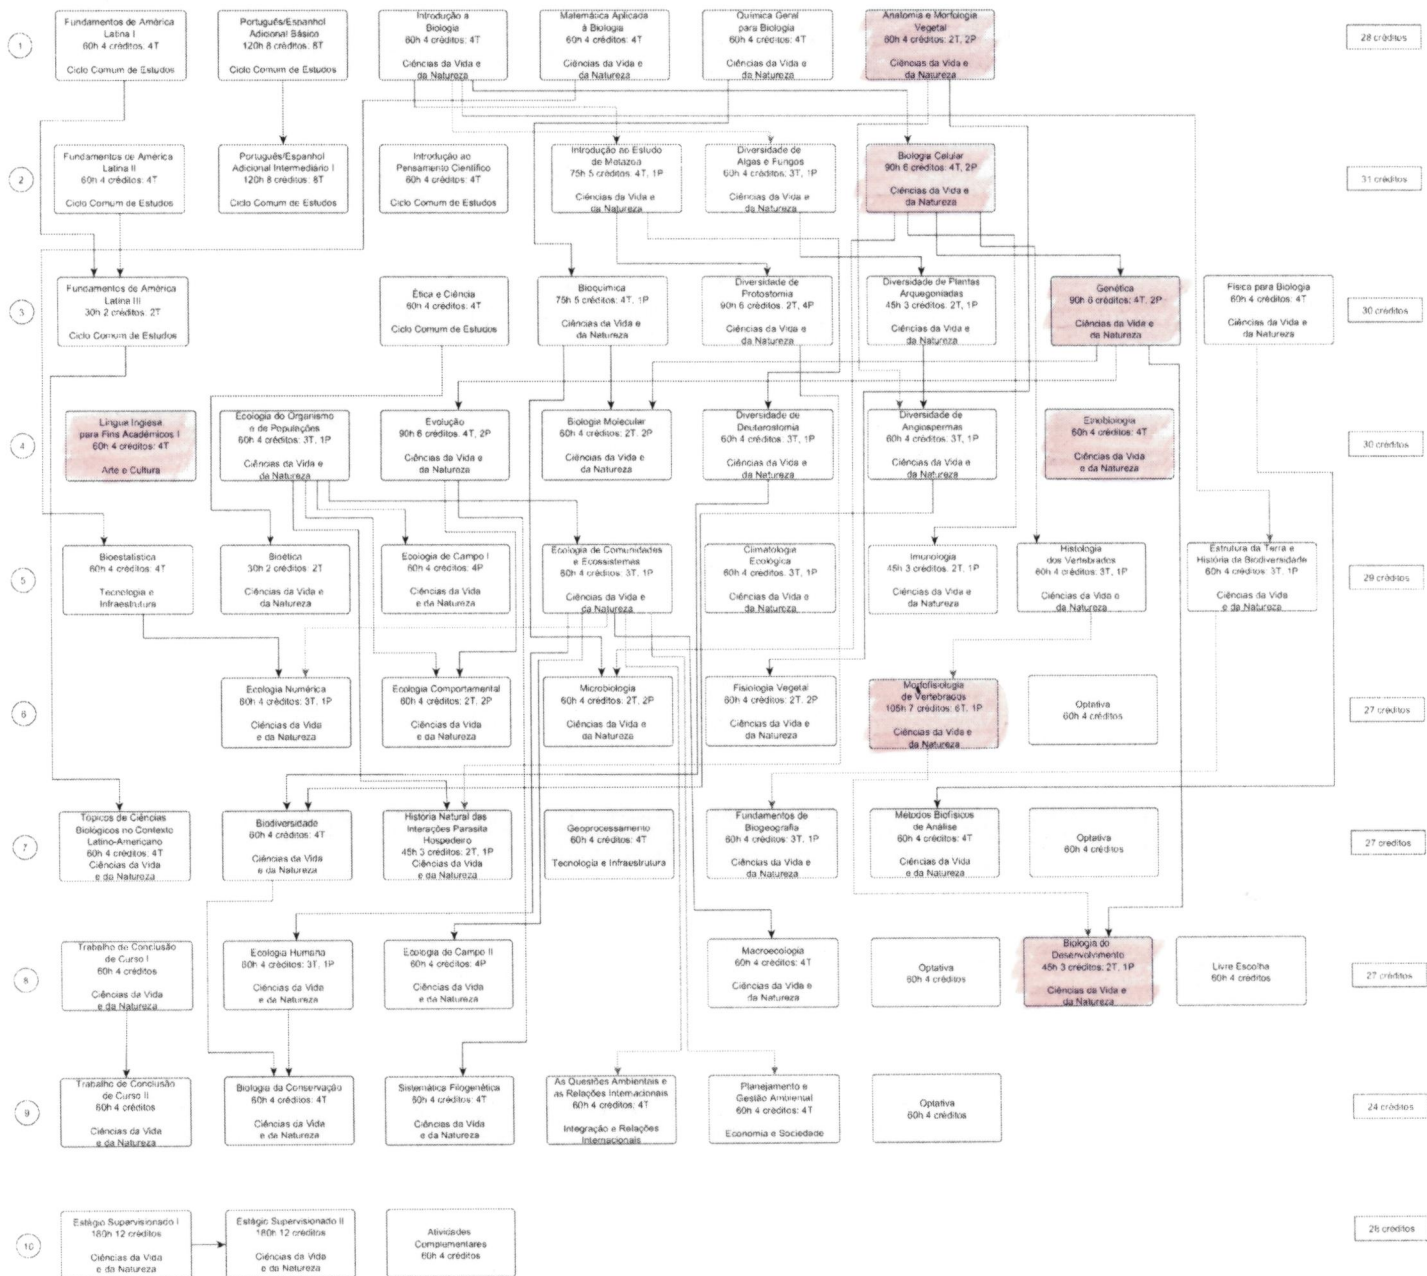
1

Fundamentos de América Latina I
60h 4 créditos: 4T
Ciclo Comum de Estudos

Português/Espanhol Adicional Básico
120h 8 créditos: 8T
Ciclo Comum de Estudos

Introdução a Biologia
60h 4 créditos: 4T
Ciências da Vida e da Natureza

Matemática Aplicada à Biologia
60h 4 créditos: 4T
Ciências da Vida e da Natureza

Química Geral para Biologia
60h 4 créditos: 4T
Ciências da Vida e da Natureza

Anatomia e Morfologia Vegetal
60h 4 créditos: 2T, 2P
Ciências da Vida e da Natureza

28 créditos

2

Fundamentos de América Latina II
60h 4 créditos: 4T
Ciclo Comum de Estudos

Português/Espanhol Adicional Intermediário I
120h 8 créditos: 8T
Ciclo Comum de Estudos

Introdução ao Pensamento Científico
60h 4 créditos: 4T
Ciclo Comum de Estudos

Introdução ao Estudo de Metazoa
75h 5 créditos: 4T, 1P
Ciências da Vida e da Natureza

Diversidade de Algas e Fungos
60h 4 créditos: 3T, 1P
Ciências da Vida e da Natureza

Biologia Celular
90h 6 créditos: 4T, 2P
Ciências da Vida e da Natureza

31 créditos

3

Fundamentos de América Latina III
30h 2 créditos: 2T
Ciclo Comum de Estudos

Ética e Ciência
60h 4 créditos: 4T
Ciclo Comum de Estudos

Bioquímica
75h 5 créditos: 4T, 1P
Ciências da Vida e da Natureza

Diversidade de Protostomia
90h 6 créditos: 2T, 4P
Ciências da Vida e da Natureza

Diversidade de Plantas Arqueogoniadas
45h 3 créditos: 2T, 1P
Ciências da Vida e da Natureza

Genética
90h 6 créditos: 4T, 2P
Ciências da Vida e da Natureza

Física para Biologia
60h 4 créditos: 4T
Ciências da Vida e da Natureza

30 créditos

4

Língua Inglesa para Fins Acadêmicos I
60h 4 créditos: 4T
Arte e Cultura

Ecologia do Organismo e de Populações
60h 4 créditos: 3T, 1P
Ciências da Vida e da Natureza

Evolução
90h 6 créditos: 4T, 2P
Ciências da Vida e da Natureza

Biologia Molecular
60h 4 créditos: 2T, 2P
Ciências da Vida e da Natureza

Diversidade de Deuterostomia
60h 4 créditos: 3T, 1P
Ciências da Vida e da Natureza

Diversidade de Angiospermas
60h 4 créditos: 3T, 1P
Ciências da Vida e da Natureza

Etnobiologia
60h 4 créditos: 4T
Ciências da Vida e da Natureza

30 créditos

5

Bioestatística
60h 4 créditos: 4T
Tecnologia e Infraestrutura

Bioética
30h 2 créditos: 2T
Ciências da Vida e da Natureza

Ecologia de Campo I
60h 4 créditos: 4P
Ciências da Vida e da Natureza

Ecologia de Comunidades e Ecossistemas
60h 4 créditos: 3T, 1P
Ciências da Vida e da Natureza

Climatologia Ecológica
60h 4 créditos: 3T, 1P
Ciências da Vida e da Natureza

Imunologia
45h 3 créditos: 2T, 1P
Ciências da Vida e da Natureza

Histologia dos Vertebrados
60h 4 créditos: 3T, 1P
Ciências da Vida e da Natureza

Estrutura da Terra e História da Biodiversidade
60h 4 créditos: 3T, 1P
Ciências da Vida e da Natureza

29 créditos

6

Ecologia Numérica
60h 4 créditos: 3T, 1P
Ciências da Vida e da Natureza

Ecologia Comportamental
60h 4 créditos: 2T, 2P
Ciências da Vida e da Natureza

Microbiologia
60h 4 créditos: 2T, 2P
Ciências da Vida e da Natureza

Fisiologia Vegetal
60h 4 créditos: 2T, 2P
Ciências da Vida e da Natureza

Morfofisiologia de Vertebrados
105h 7 créditos: 6T, 1P
Ciências da Vida e da Natureza

Optativa
60h 4 créditos

27 créditos

7

Tópicos de Ciências Biológicas no Contexto Latino-Americano
60h 4 créditos: 4T
Ciências da Vida e da Natureza

Biodiversidade
60h 4 créditos: 4T
Ciências da Vida e da Natureza

História Natural das Interações Parasita Hospedeiro
45h 3 créditos: 2T, 1P
Ciências da Vida e da Natureza

Geoprocessamento
60h 4 créditos: 4T
Tecnologia e Infraestrutura

Fundamentos de Biogeografia
60h 4 créditos: 3T, 1P
Ciências da Vida e da Natureza

Métodos Biofísicos de Análise
60h 4 créditos: 4T
Ciências da Vida e da Natureza

Optativa
60h 4 créditos

27 créditos

8

Trabalho de Conclusão de Curso I
60h 4 créditos
Ciências da Vida e da Natureza

Ecologia Humana
60h 4 créditos: 3T, 1P
Ciências da Vida e da Natureza

Ecologia de Campo II
60h 4 créditos: 4P
Ciências da Vida e da Natureza

Macroecologia
60h 4 créditos: 4T
Ciências da Vida e da Natureza

Optativa
60h 4 créditos

Biologia do Desenvolvimento
45h 3 créditos: 2T, 1P
Ciências da Vida e da Natureza

Livre Escolha
60h 4 créditos

27 créditos

9

Trabalho de Conclusão de Curso II
60h 4 créditos
Ciências da Vida e da Natureza

Biologia da Conservação
60h 4 créditos: 4T
Ciências da Vida e da Natureza

Sistemática Filogenética
60h 4 créditos: 4T
Ciências da Vida e da Natureza

As Questões Ambientais e as Relações Internacionais
60h 4 créditos: 4T
Integração e Relações Internacionais

Planejamento e Gestão Ambiental
60h 4 créditos: 4T
Economia e Sociedade

Optativa
60h 4 créditos

24 créditos

10

Estágio Supervisionado I
180h 12 créditos
Ciências da Vida e da Natureza

Estágio Supervisionado II
180h 12 créditos
Ciências da Vida e da Natureza

Atividades Complementares
60h 4 créditos

28 créditos